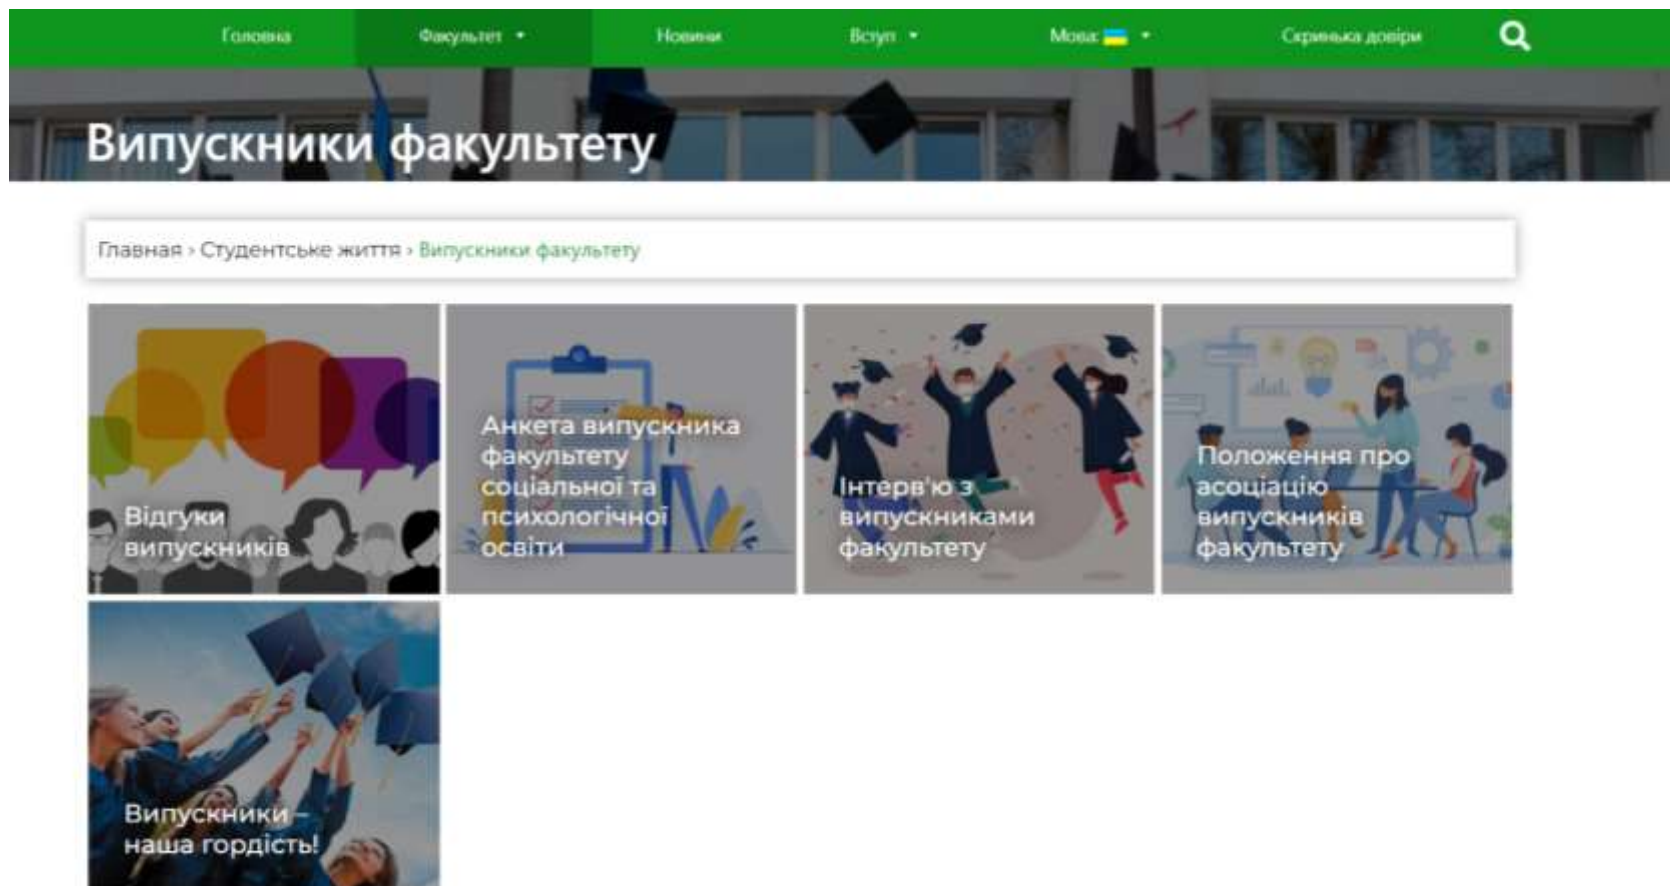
Головна Факультет Новини Вступ Мова: Скринька довіри

Випускники факультету

Главная › Студентське життя › Випускники факультету

Відгуки випускників

Анкета випускника факультету соціальної та психологічної освіти

Інтерв'ю з випускниками факультету

Положення про асоціацію випускників факультету

Випускники – наша гордість!